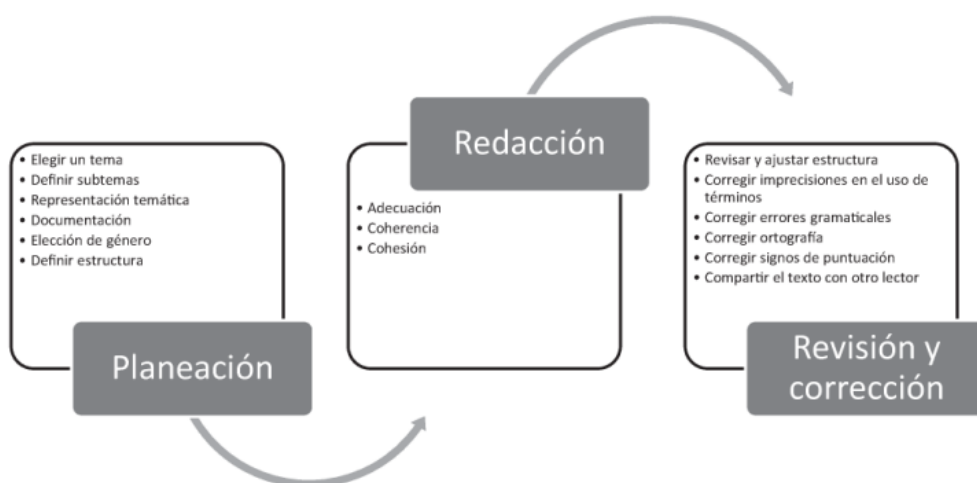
• Elegir un tema
• Definir subtemas
• Representación temática
• Documentación
• Elección de género
• Definir estructura

Planeación

Redacción

• Adecuación
• Coherencia
• Cohesión

• Revisar y ajustar estructura
• Corregir imprecisiones en el uso de términos
• Corregir errores gramaticales
• Corregir ortografía
• Corregir signos de puntuación
• Compartir el texto con otro lector

Revisión y corrección